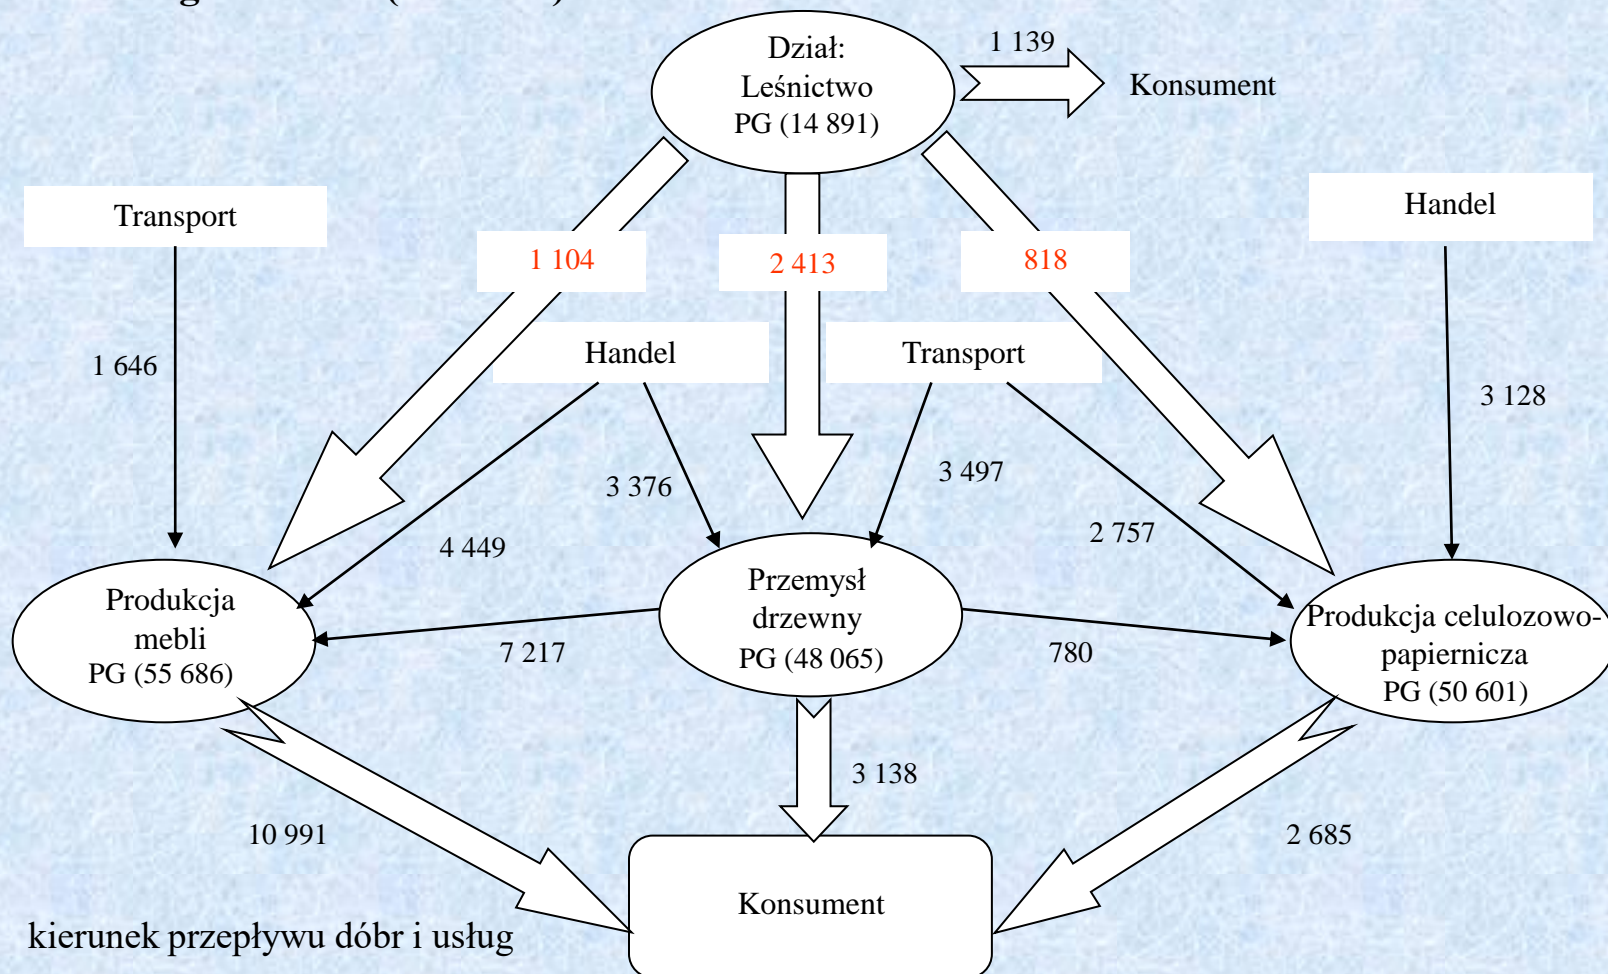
Dział: Leśnictwo PG (14 891)

1 139

Konsument

Transport

Handel

1 104

2 413

818

1 646

Handel

Transport

3 128

3 376

3 497

4 449

2 757

Produkcja mebli PG (55 686)

Przemysł drzewny PG (48 065)

Produkcja celulozowo-papiernicza PG (50 601)

7 217

780

3 138

10 991

2 685

Konsument

kierunek przepływu dóbr i usług